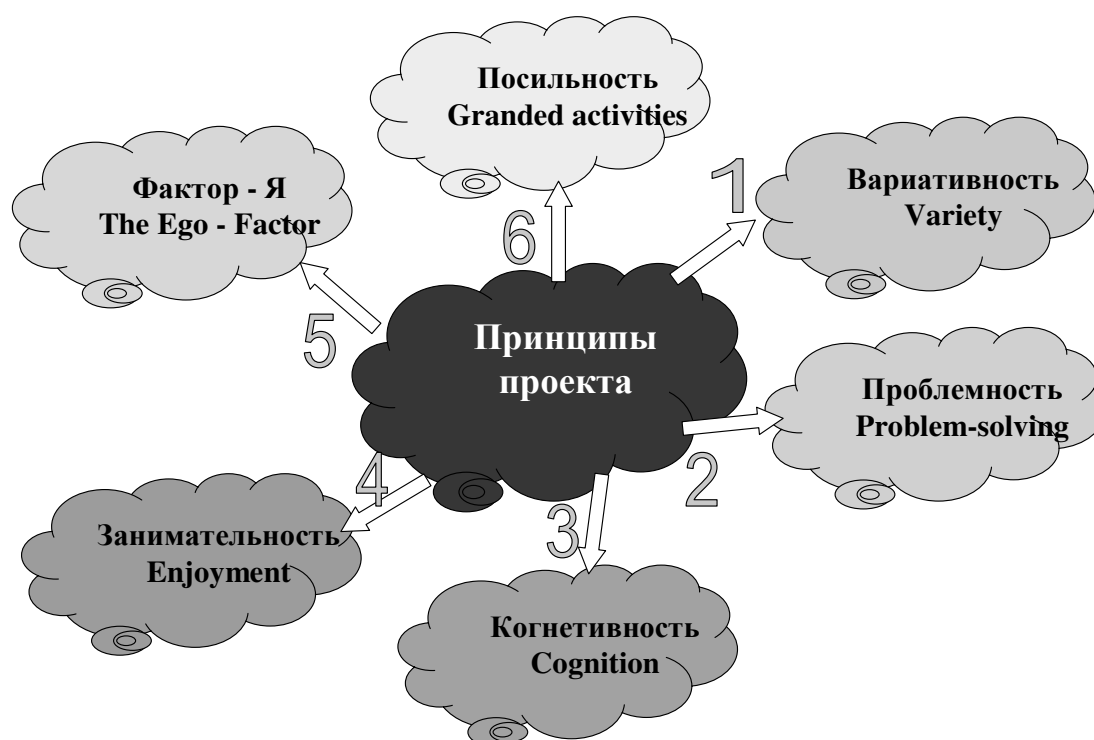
Посильность
Granded activities

Фактор - Я
The Ego - Factor

6

1

Вариативность
Variety

5

Принципы
проекта

Проблемность
Problem-solving

4

2

3

Занимательность
Enjoyment

Когнетивность
Cognition